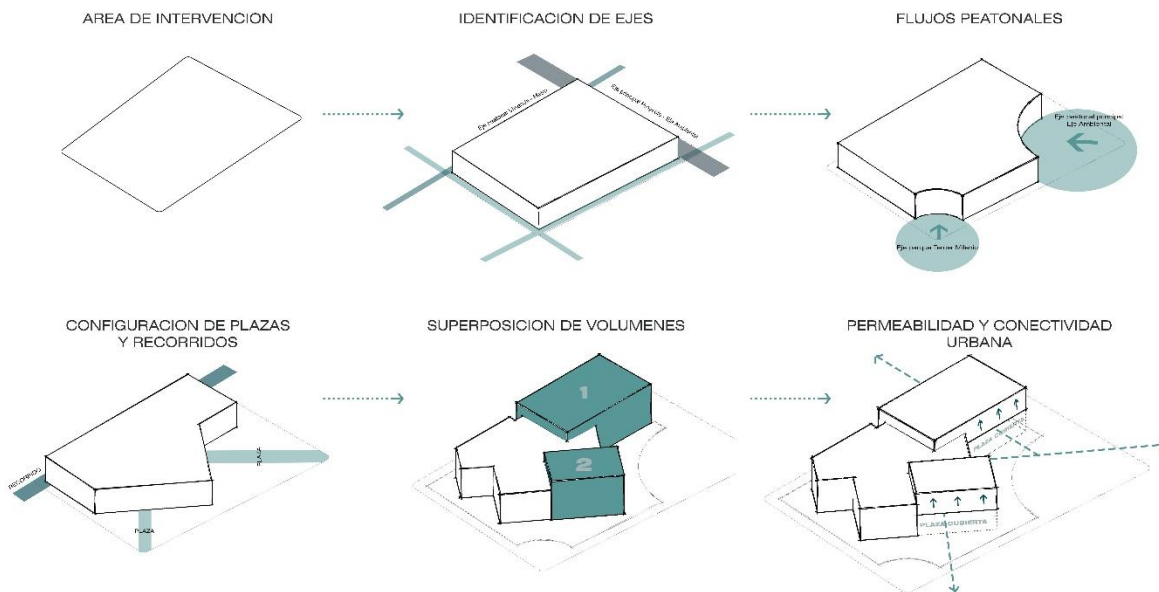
AREA DE INTERVENCION

IDENTIFICACION DE EJES

Eje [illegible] - Metro

Eje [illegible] Proyecto - Eje Ambiental

FLUJOS PEATONALES

Eje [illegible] parque Eje Ambiental

Eje parque Tercer Milenio

CONFIGURACION DE PLAZAS Y RECORRIDOS

RECORRIDO

PLAZA

PLAZA

SUPERPOSICION DE VOLUMENES

1

2

PERMEABILIDAD Y CONECTIVIDAD URBANA

PLAZA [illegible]

PLAZA CUBIERTA